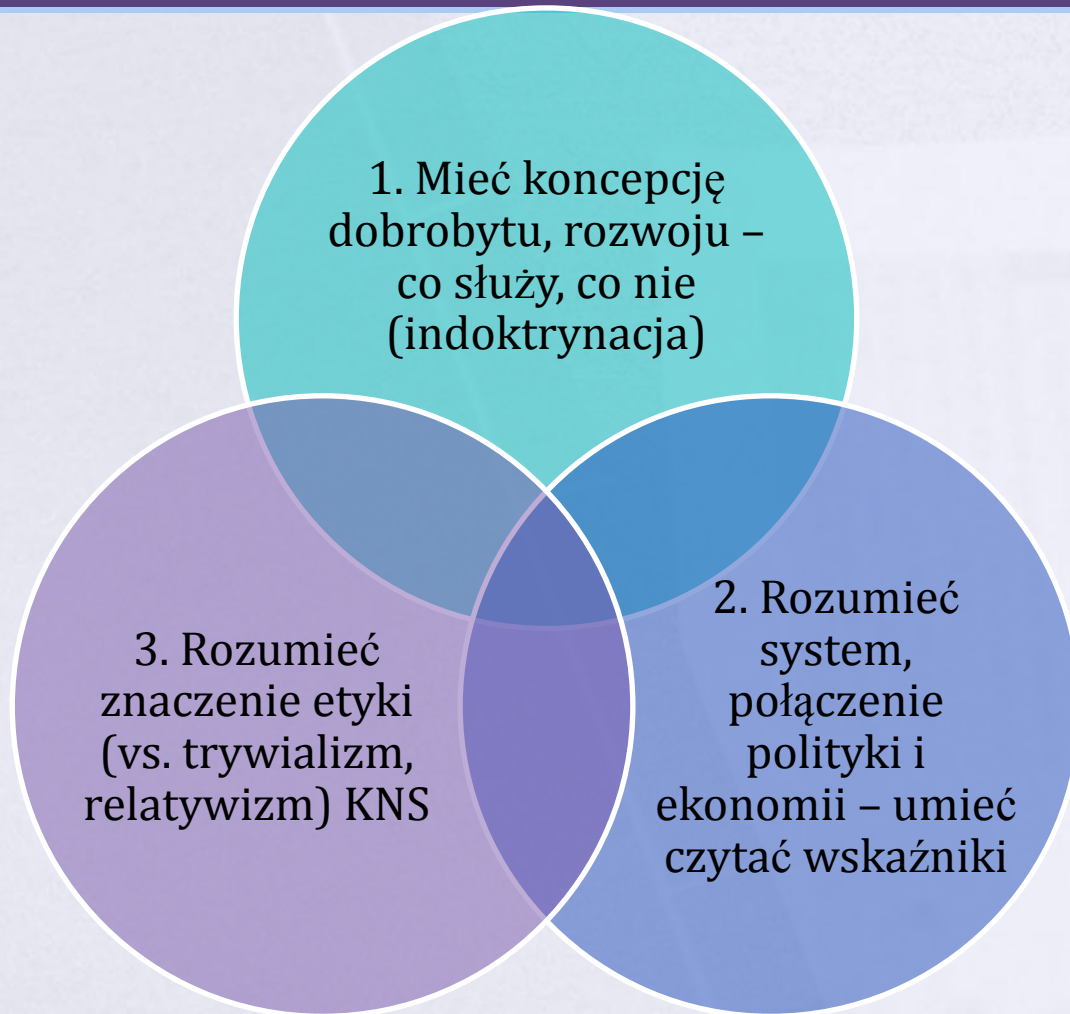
1. Mieć koncepcję dobrobytu, rozwoju – co służy, co nie (indoktrynacja)

3. Rozumieć znaczenie etyki (vs. trywializm, relatywizm) KNS

2. Rozumieć system, połączenie polityki i ekonomii – umieć czytać wskaźniki